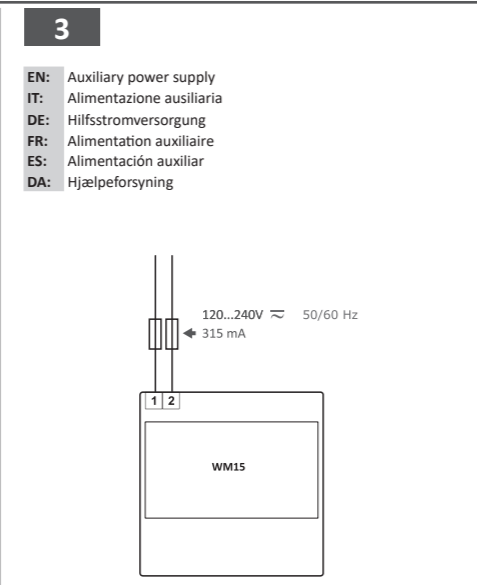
3

EN: Auxiliary power supply
IT: Alimentazione ausiliaria
DE: Hilfsstromversorgung
FR: Alimentation auxiliaire
ES: Alimentación auxiliar
DA: Hjælpeforsyning

120...240V $\approx$ 50/60 Hz
315 mA

1 2

WM15